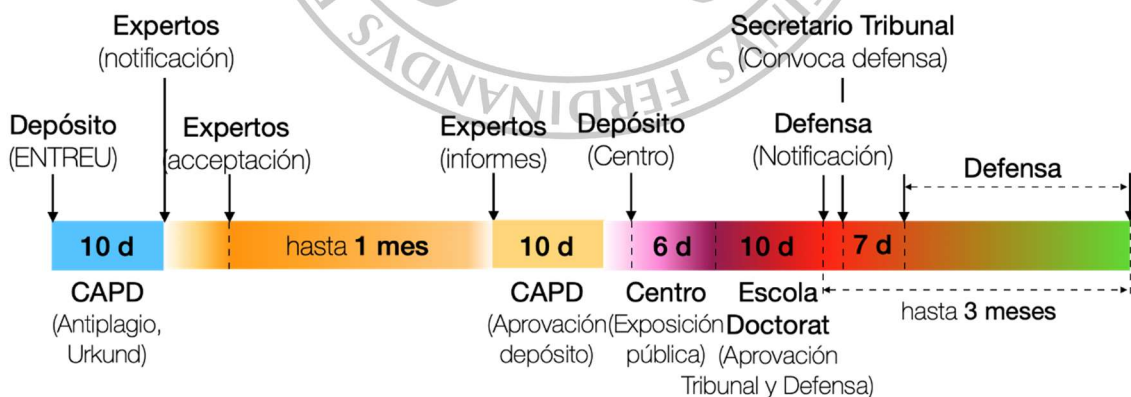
Expertos
(notificación)

Secretario Tribunal
(Convoca defensa)

Depósito
(ENTREU)

Expertos
(acceptación)

Expertos
(informes)

Depósito
(Centro)

Defensa
(Notificación)

Defensa

10 d

hasta **1 mes**

10 d

6 d

10 d

7 d

CAPD
(Antiplagio, Urkund)

CAPD
(Aprovación depósito)

Centro
(Exposición pública)

Escola Doctorat
(Aprovación Tribunal y Defensa)

hasta **3 meses**